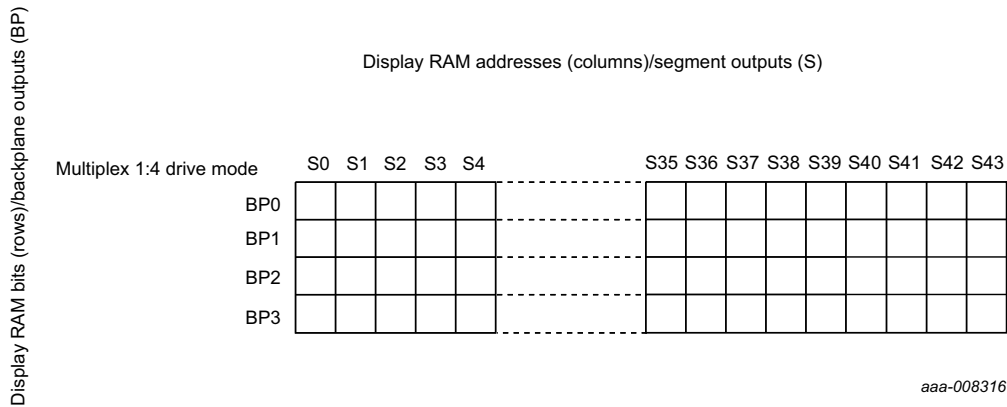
Display RAM bits (rows)/backplane outputs (BP)

Display RAM addresses (columns)/segment outputs (S)

Multiplex 1:4 drive mode

| | S0 | S1 | S2 | S3 | S4 | S35 | S36 | S37 | S38 | S39 | S40 | S41 | S42 | S43 |
|---|---|---|---|---|---|---|---|---|---|---|---|---|---|---|
| BP0 | | | | | | | | | | | | | | |
| BP1 | | | | | | | | | | | | | | |
| BP2 | | | | | | | | | | | | | | |
| BP3 | | | | | | | | | | | | | | |

aaa-008316